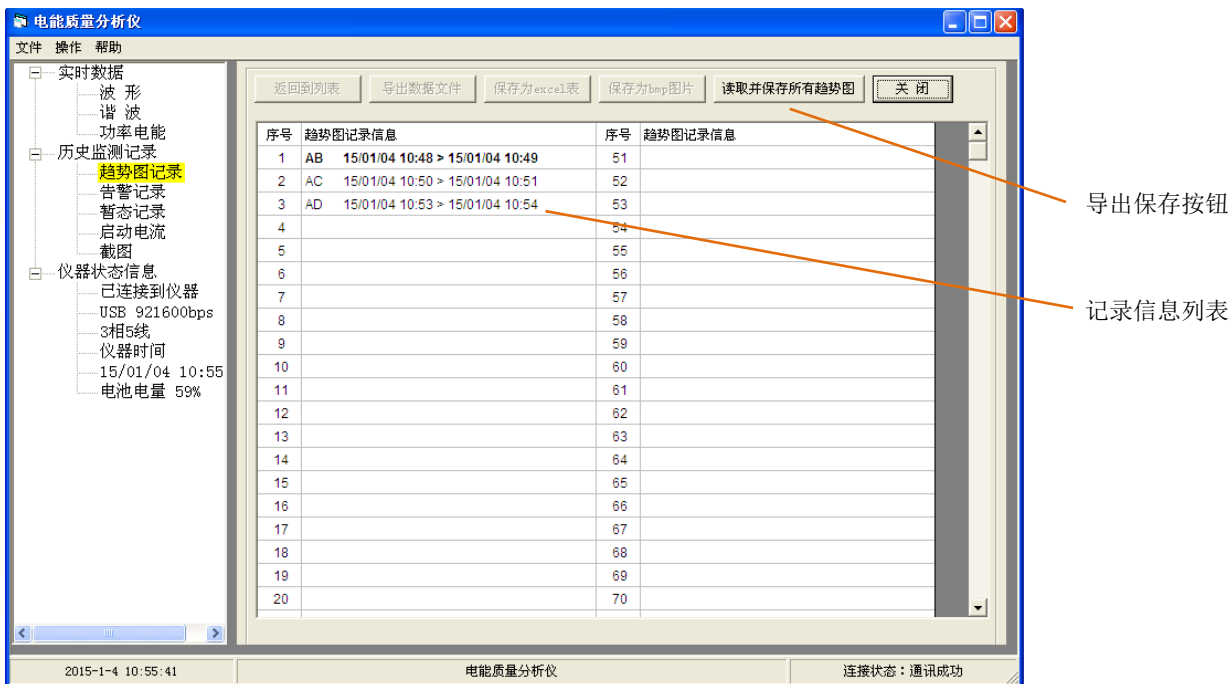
电能质量分析仪

文件 操作 帮助

实时数据
波 形
谐 波
功率电能
历史监测记录
趋势图记录
告警记录
暂态记录
启动电流
截图
仪器状态信息
已连接到仪器
USB 921600bps
3相5线
仪器时间
15/01/04 10:55
电池电量 59%

返回到列表 导出数据文件 保存为excel表 保存为bmp图片 读取并保存所有趋势图 关 闭

| 序号 | 趋势图记录信息 | 序号 | 趋势图记录信息 |
|---|---|---|---|
| 1 | AB 15/01/04 10:48 > 15/01/04 10:49 | 51 | |
| 2 | AC 15/01/04 10:50 > 15/01/04 10:51 | 52 | |
| 3 | AD 15/01/04 10:53 > 15/01/04 10:54 | 53 | |
| 4 | | 54 | |
| 5 | | 55 | |
| 6 | | 56 | |
| 7 | | 57 | |
| 8 | | 58 | |
| 9 | | 59 | |
| 10 | | 60 | |
| 11 | | 61 | |
| 12 | | 62 | |
| 13 | | 63 | |
| 14 | | 64 | |
| 15 | | 65 | |
| 16 | | 66 | |
| 17 | | 67 | |
| 18 | | 68 | |
| 19 | | 69 | |
| 20 | | 70 | |

导出保存按钮

记录信息列表

2015-1-4 10:55:41 电能质量分析仪 连接状态：通讯成功